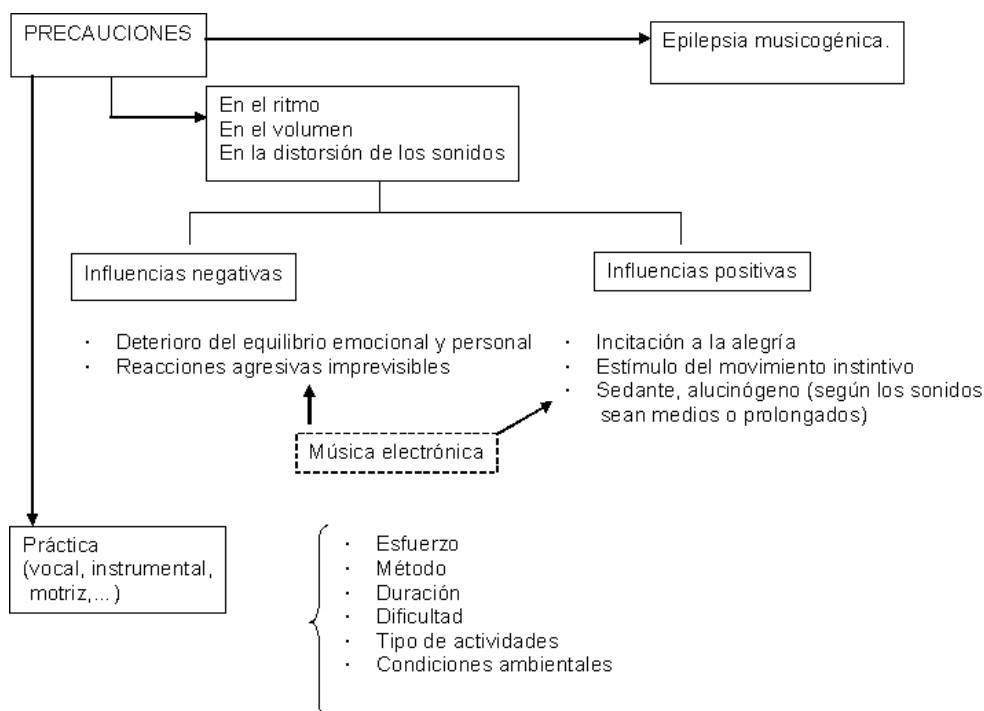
PRECAUCIONES

Epilepsia musicogénica.

En el ritmo
En el volumen
En la distorsión de los sonidos

Influencias negativas

- Deterioro del equilibrio emocional y personal
- Reacciones agresivas imprevisibles

Influencias positivas

- Incitación a la alegría
- Estímulo del movimiento instintivo
- Sedante, alucinógeno (según los sonidos sean medios o prolongados)

Música electrónica

Práctica
(vocal, instrumental, motriz,...)

- Esfuerzo
- Método
- Duración
- Dificultad
- Tipo de actividades
- Condiciones ambientales